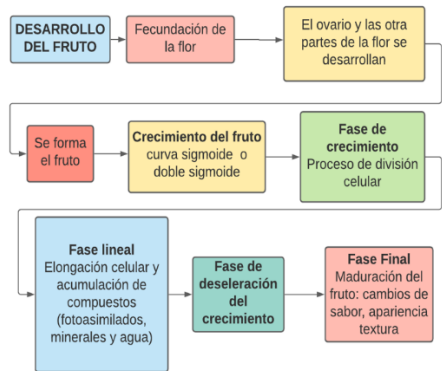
DESARROLLO DEL FRUTO

Fecundación de la flor

El ovario y las otra partes de la flor se desarrollan

Se forma el fruto

Crecimiento del fruto curva sigmoide o doble sigmoide

Fase de crecimiento Proceso de división celular

Fase lineal Elongación celular y acumulación de compuestos (fotoasimilados, minerales y agua)

Fase de deseleración del crecimiento

Fase Final Maduración del fruto: cambios de sabor, apariencia textura